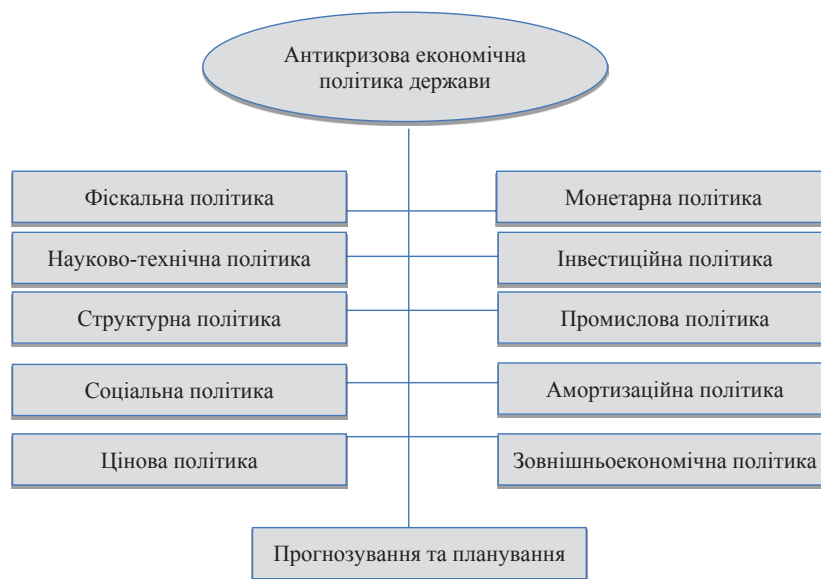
Антикризова економічна політика держави

Фіскальна політика

Монетарна політика

Науково-технічна політика

Інвестиційна політика

Структурна політика

Промислова політика

Соціальна політика

Амортизаційна політика

Цінова політика

Зовнішньоекономічна політика

Прогнозування та планування